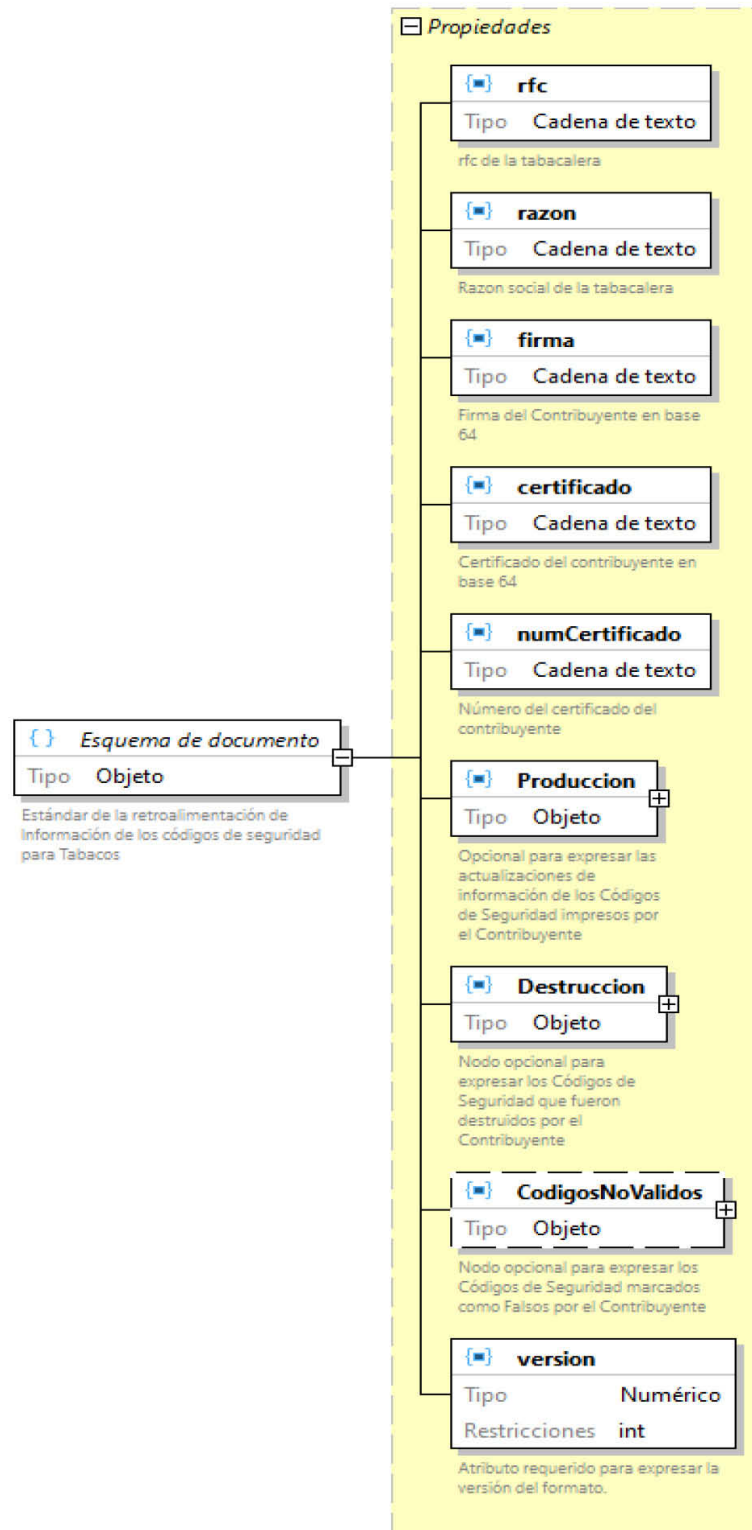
Propiedades

rfc
Tipo Cadena de texto
rfc de la tabacalera

razon
Tipo Cadena de texto
Razon social de la tabacalera

firma
Tipo Cadena de texto
Firma del Contribuyente en base 64

certificado
Tipo Cadena de texto
Certificado del contribuyente en base 64

numCertificado
Tipo Cadena de texto
Número del certificado del contribuyente

{ } Esquema de documento
Tipo Objeto
Estándar de la retroalimentación de Información de los códigos de seguridad para Tabacos

Produccion
Tipo Objeto
Opcional para expresar las actualizaciones de información de los Códigos de Seguridad impresos por el Contribuyente

Destruccion
Tipo Objeto
Nodo opcional para expresar los Códigos de Seguridad que fueron destruidos por el Contribuyente

CodigosNoValidos
Tipo Objeto
Nodo opcional para expresar los Códigos de Seguridad marcados como Falsos por el Contribuyente

version
Tipo Numérico
Restricciones int
Atributo requerido para expresar la versión del formato.